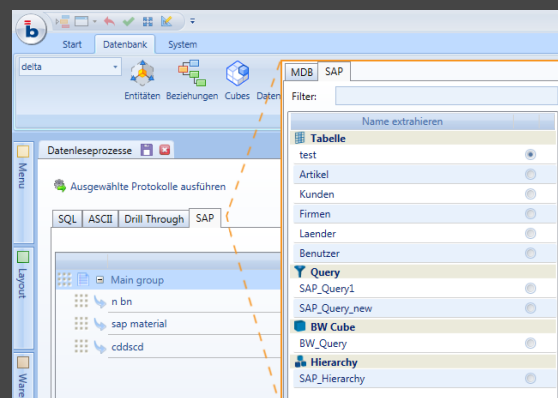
Start Datenbank System

delta

Entitäten Beziehungen Cubes Daten

Menu

Layout

Ware

Datenleseprozesse

Ausgewählte Protokolle ausführen

SQL ASCII Drill Through SAP

Main group

n bn

sap material

cddscd

MDB SAP

Filter:

Name extrahieren

Tabelle

test

Artikel

Kunden

Firmen

Laender

Benutzer

Query

SAP_Query1

SAP_Query_new

BW Cube

BW_Query

Hierarchy

SAP_Hierarchy